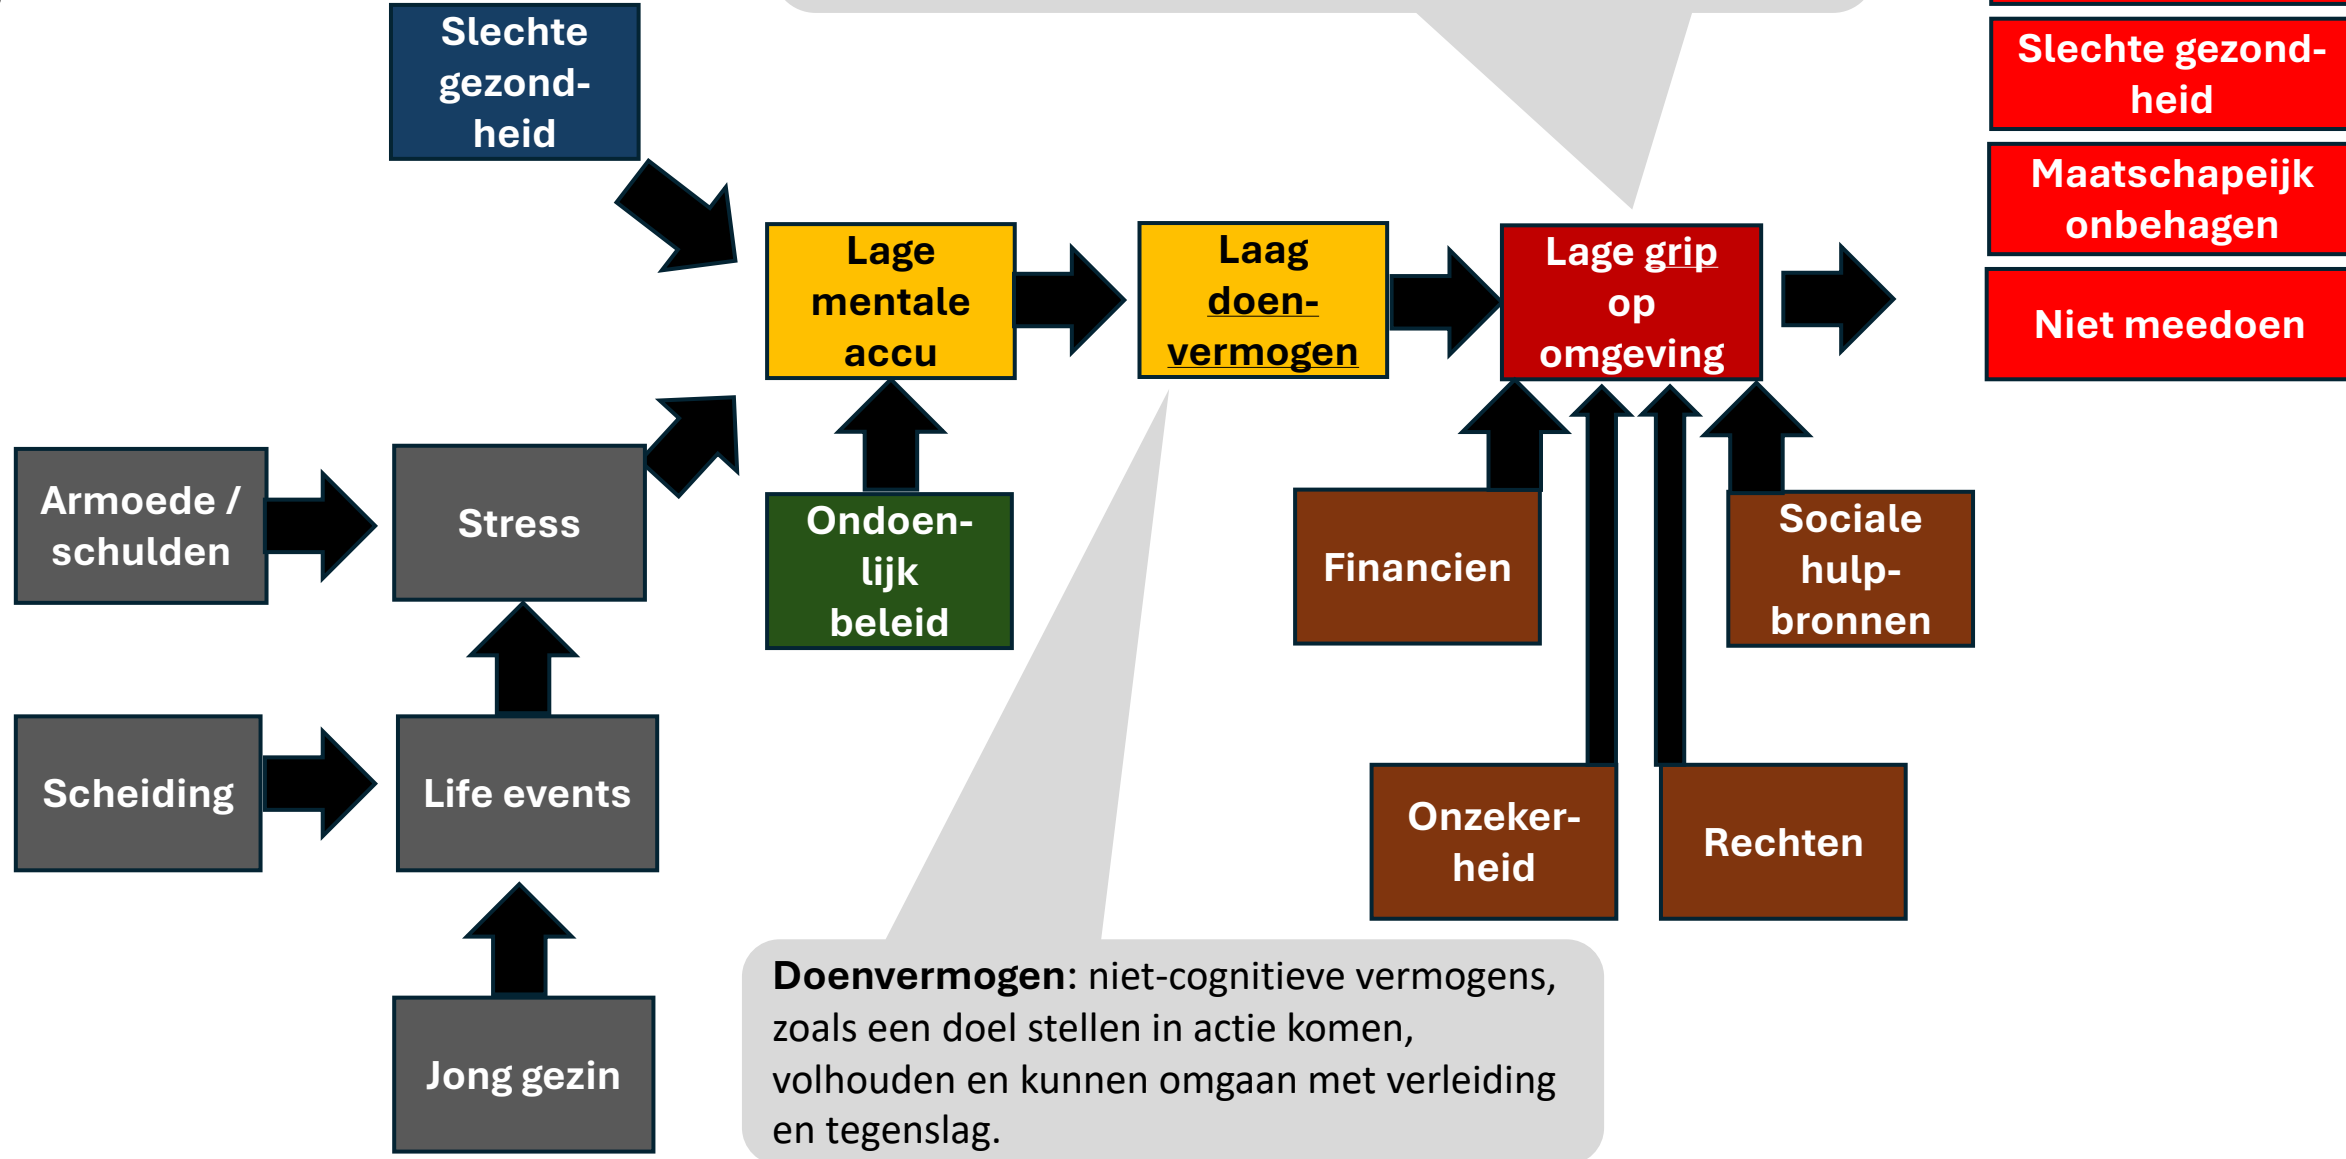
Slechte gezondheid

Lage mentale accu

Laag doenvermogen

Lage grip op omgeving

Slechte gezondheid

Maatschapeijk onbehagen

Niet meedoen

Armoede / schulden

Stress

Ondoenlijk beleid

Financien

Sociale hulpbronnen

Scheiding

Life events

Onzekerheid

Rechten

Jong gezin

**Doenvermogen**: niet-cognitieve vermogens, zoals een doel stellen in actie komen, volhouden en kunnen omgaan met verleiding en tegenslag.